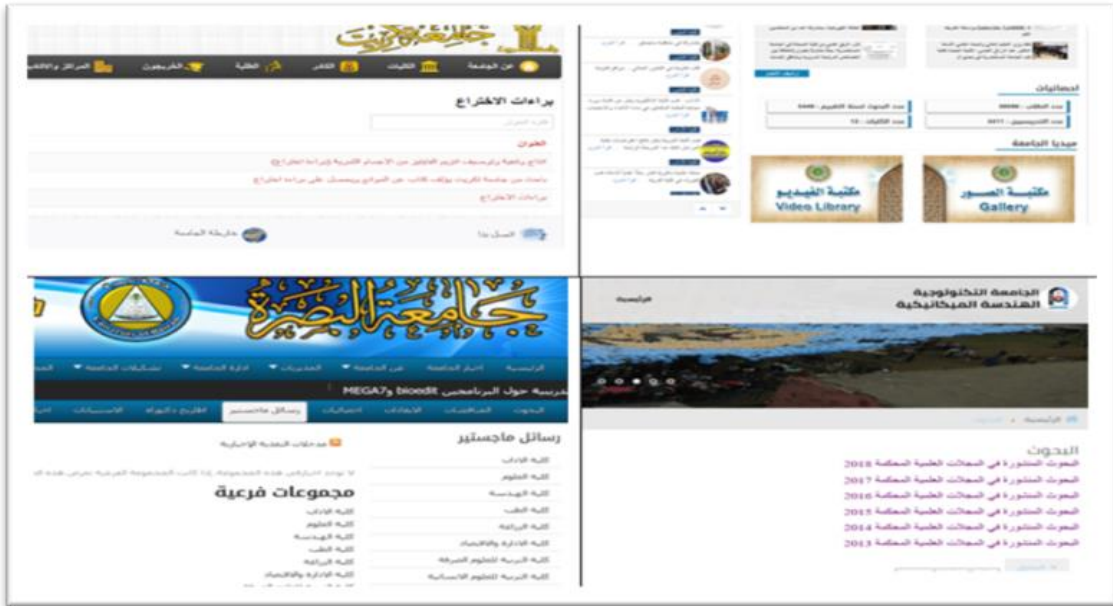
جامعة الكوفة
عن الجامعة الكليات الأقسام الطلبة الخريجون المراكز والأقسام

براءات الاختراع

العنوان
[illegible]
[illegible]
براءات الاختراع

اتصل بنا خارطة الجامعة

احصائيات
عدد الطلاب : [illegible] عدد البحوث المنشورة : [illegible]
عدد التدريسيين : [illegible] عدد الكليات : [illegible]

ميديا الجامعة
مكتبة الصور Gallery
مكتبة الفيديو Video Library

جامعة البصرة
الرئيسية اخبار الجامعة عن الجامعة الخدمات ادارة الجامعة تشكيلات الجامعة
ورشة حول البرنامجين bioedit وMEGA7
البحوث المؤتمرات الايفادات احصائيات رسائل ماجستير اطاريح دكتوراه الاستشارات

رسائل ماجستير
مجموعات فرعية
كلية الآداب
كلية العلوم
كلية الهندسة
كلية الطب
كلية الزراعة
كلية الادارة والاقتصاد
كلية التربية للعلوم الصرفة
كلية التربية للعلوم الانسانية

الجامعة التكنولوجية
الهندسة الميكانيكية
الرئيسية

البحوث
البحوث المنشورة في المجلات العلمية المحكمة 2018
البحوث المنشورة في المجلات العلمية المحكمة 2017
البحوث المنشورة في المجلات العلمية المحكمة 2016
البحوث المنشورة في المجلات العلمية المحكمة 2015
البحوث المنشورة في المجلات العلمية المحكمة 2014
البحوث المنشورة في المجلات العلمية المحكمة 2013